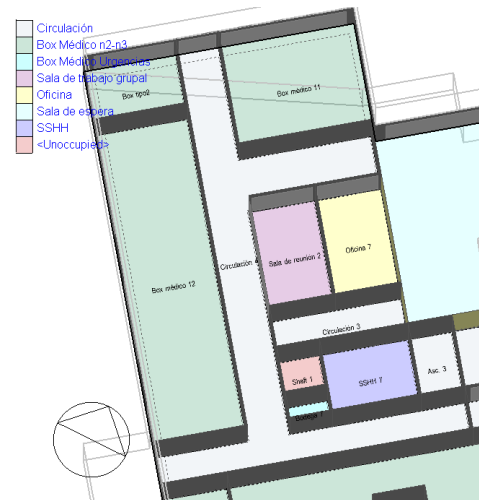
Circulación
Box Médico n2-n3
Box Médico Urgencias
Sala de trabajo grupal
Oficina
Sala de espera
SSHH
<Unoccupied>

Box tipo2
Box médico 11
Box médico 12
Circulación 4
Sala de reunion 2
Oficina 7
Circulación 3
Shaft 1
SSHH 7
Asc. 3
Bodega